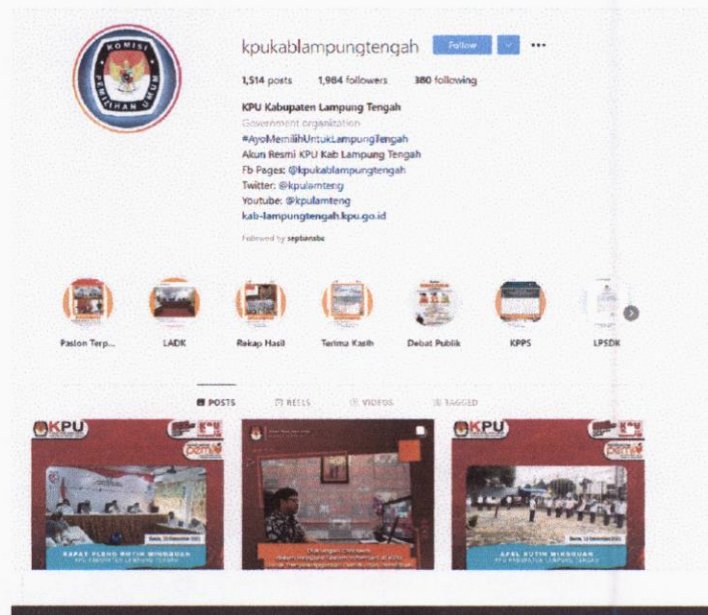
KOMISI PEMILIHAN UMUM

kpukablampungtengah Follow ...

1,514 posts 1,984 followers 380 following

KPU Kabupaten Lampung Tengah
Government organization
#AyoMemilihUntukLampungTengah
Akun Resmi KPU Kab Lampung Tengah
Fb Pages: @kpukablampungtengah
Twitter: @kpulamteng
Youtube: @kpulamteng
kab-lampungtengah.kpu.go.id

Followed by sepbaraba

Paslon Terp... LADK Rekap Hasil Terima Kasih Debat Publik KPPS LPSDK

POSTS REELS VIDEOS TAGGED

KPU

RAPAT PLENO RUTIN MINGGUAN

KPU

APEL RUTIN MINGGUAN